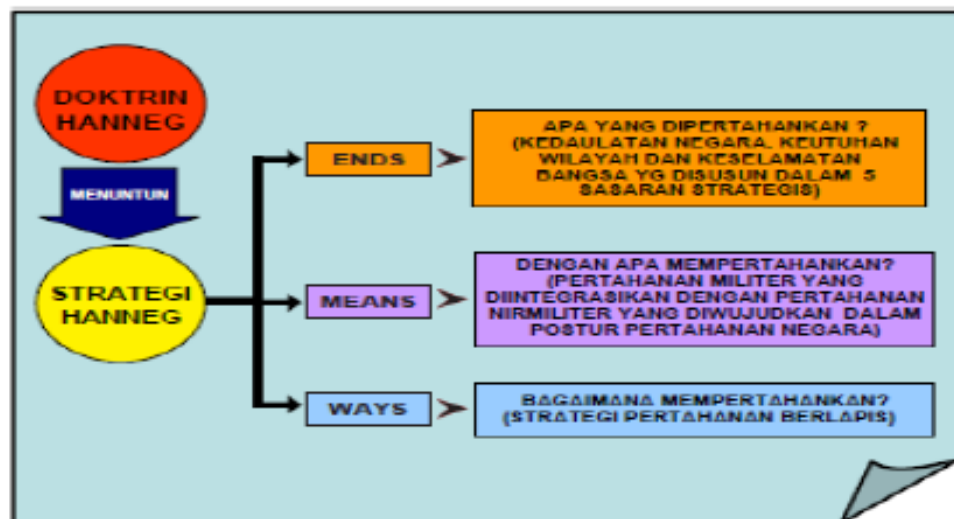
DOKTRIN HANNEG

MENUNTUN

STRATEGI HANNEG

ENDS

APA YANG DIPERTAHANKAN ? (KEDAULATAN NEGARA, KEUTUHAN WILAYAH DAN KESELAMATAN BANGSA YG DISUSUN DALAM 5 SASARAN STRATEGIS)

MEANS

DENGAN APA MEMPERTAHANKAN? (PERTAHANAN MILITER YANG DIINTEGRASIKAN DENGAN PERTAHANAN NIRMILITER YANG DIWUJUDKAN DALAM POSTUR PERTAHANAN NEGARA)

WAYS

BAGAIMANA MEMPERTAHANKAN? (STRATEGI PERTAHANAN BERLAPIS)